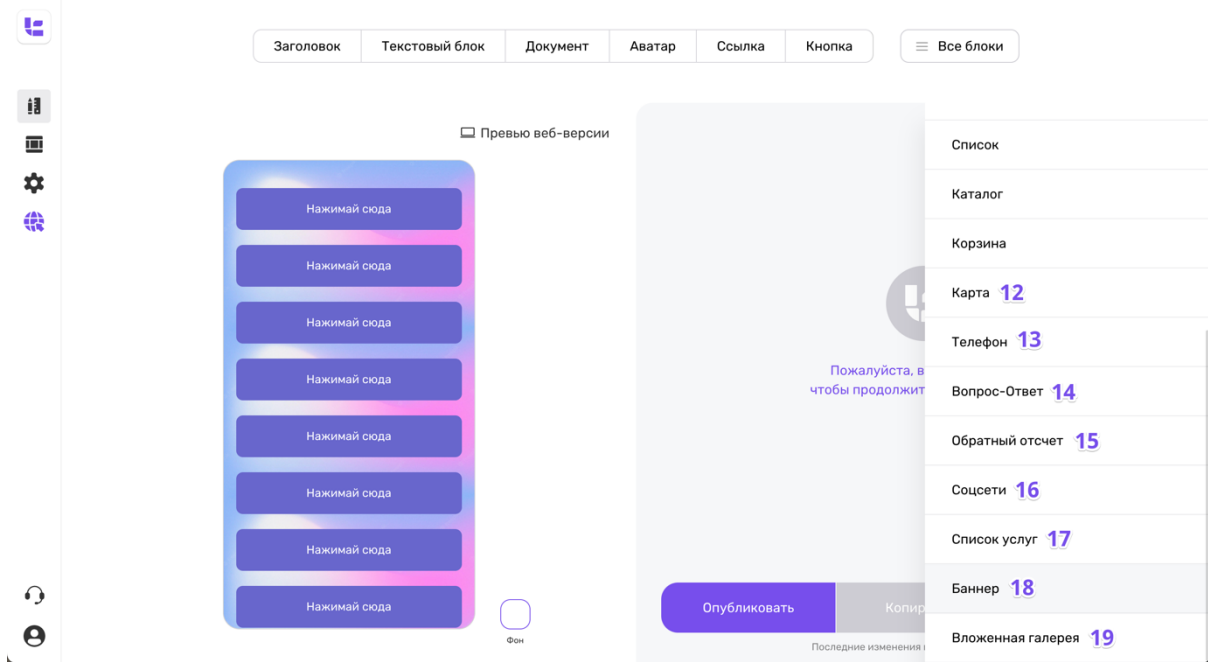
Заголовок | Текстовый блок | Документ | Аватар | Ссылка | Кнопка | Все блоки

Превью веб-версии

Нажимай сюда
Нажимай сюда
Нажимай сюда
Нажимай сюда
Нажимай сюда
Нажимай сюда
Нажимай сюда
Нажимай сюда

Фон

Пожалуйста, в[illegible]
чтобы продолжит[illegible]

Опубликовать
Копи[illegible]

Последние изменения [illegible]

Список
Каталог
Корзина
Карта 12
Телефон 13
Вопрос-Ответ 14
Обратный отсчет 15
Соцсети 16
Список услуг 17
Баннер 18
Вложенная галерея 19